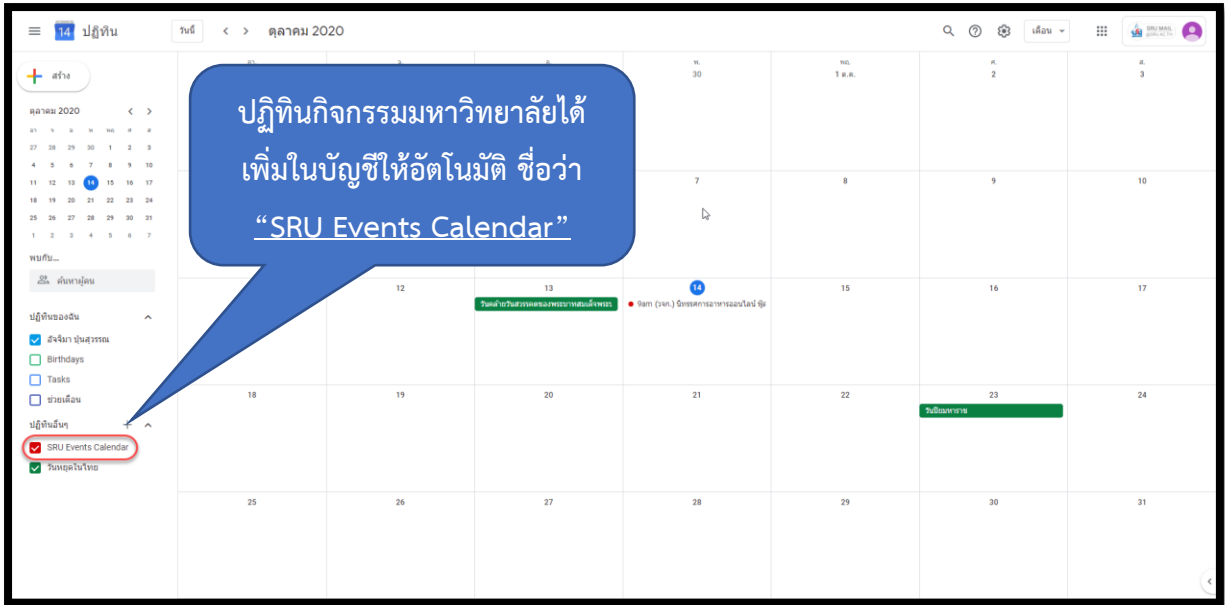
14 ปฏิทิน

วันนี้ < > ตุลาคม 2020

เดือน

SRU MAIL

สร้าง

ตุลาคม 2020

อา จ อ พ พฤ ศ ส
27 28 29 30 1 2 3
4 5 6 7 8 9 10
11 12 13 14 15 16 17
18 19 20 21 22 23 24
25 26 27 28 29 30 31
1 2 3 4 5 6 7

พบกับ...

ค้นหาผู้คน

ปฏิทินของฉัน

อัจจิมา ปุ่นสุวรรณ

Birthdays

Tasks

ช่วยเตือน

ปฏิทินอื่นๆ

SRU Events Calendar

วันหยุดในไทย

ปฏิทินกิจกรรมมหาวิทยาลัยได้เพิ่มในบัญชีให้อัตโนมัติ ชื่อว่า “SRU Events Calendar”

| อา. | จ. | อ. | พ. | พฤ. | ศ. | ส. |
|---|---|---|---|---|---|---|
| | | | 30 | 1 ต.ค. | 2 | 3 |
| | | | 7 | 8 | 9 | 10 |
| | 12 | 13 วันคล้ายวันสวรรคตของพระบาทสมเด็จพระ | 14 9am (วจก.) นิทรรศการอาหารออนไลน์ ทุ้ | 15 | 16 | 17 |
| 18 | 19 | 20 | 21 | 22 | 23 วันปิยมหาราช | 24 |
| 25 | 26 | 27 | 28 | 29 | 30 | 31 |